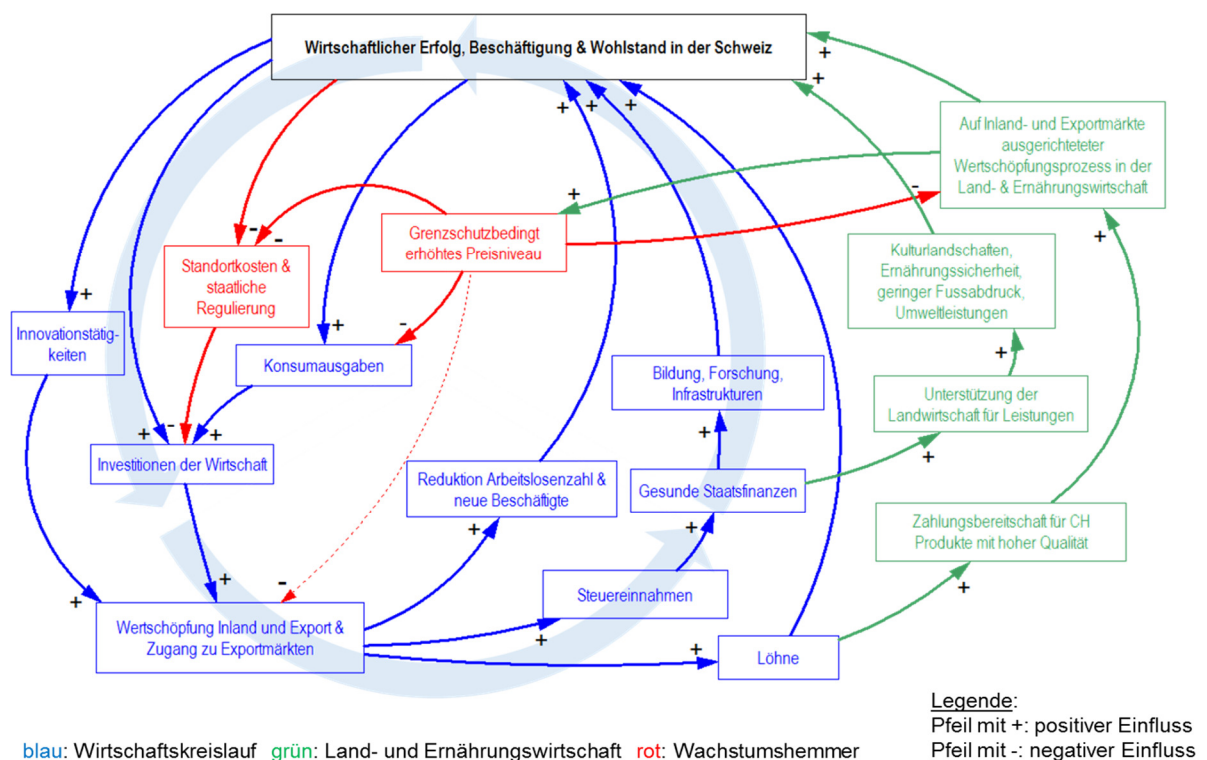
Wirtschaftlicher Erfolg, Beschäftigung & Wohlstand in der Schweiz

Auf Inland- und Exportmärkte ausgerichteteter Wertschöpfungsprozess in der Land- & Ernährungswirtschaft

Grenzschutzbedingt erhöhtes Preisniveau

Standortkosten & staatliche Regulierung

Kulturlandschaften, Ernährungssicherheit, geringer Fussabdruck, Umweltleistungen

Innovationstätigkeiten

Konsumausgaben

Bildung, Forschung, Infrastrukturen

Unterstützung der Landwirtschaft für Leistungen

Investitionen der Wirtschaft

Reduktion Arbeitslosenzahl & neue Beschäftigte

Gesunde Staatsfinanzen

Zahlungsbereitschaft für CH Produkte mit hoher Qualität

Steuereinnahmen

Wertschöpfung Inland und Export & Zugang zu Exportmärkten

Löhne

+ + + + + + - - + - + + - + + + + + + - + + + + + +

Legende:
Pfeil mit +: positiver Einfluss
Pfeil mit -: negativer Einfluss

blau: Wirtschaftskreislauf grün: Land- und Ernährungswirtschaft rot: Wachstumshemmer